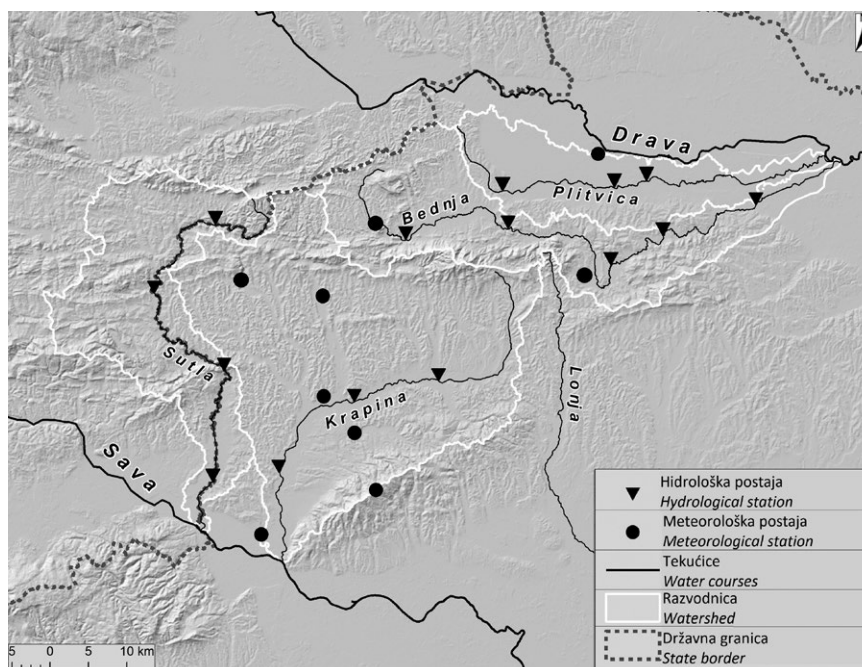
Drava
Plitvica
Bednja
Sutla
Krapina
Lonja
Sava

Hidrološka postaja
Hydrological station
Meteorološka postaja
Meteorological station
Tekućice
Water courses
Razvodnica
Watershed
Državna granica
State border

5 0 5 10 km